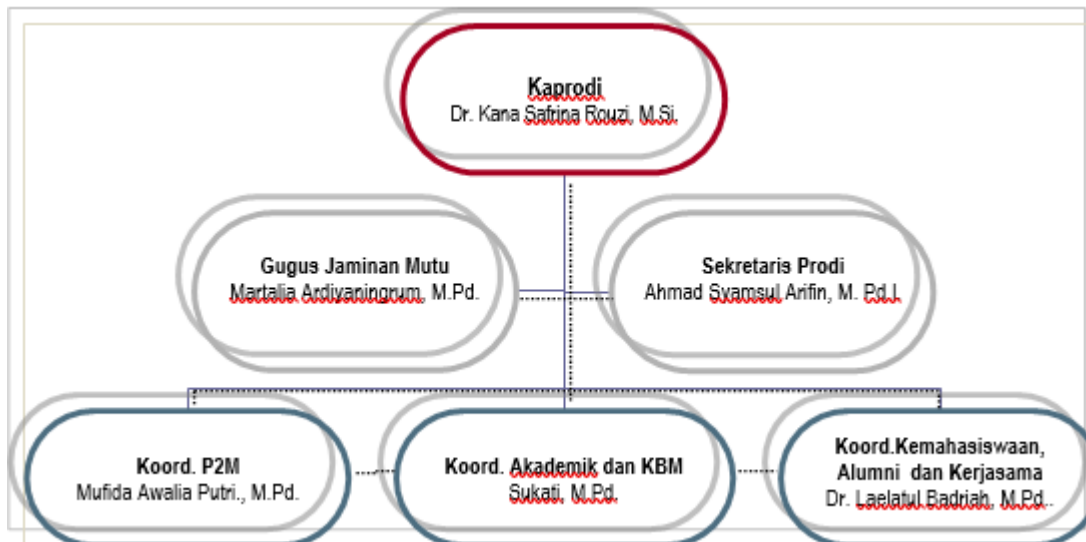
Kaprodi
Dr. Kana Safrina Rouzi, M.Si.

Gugus Jaminan Mutu
Martalia Ardiyaningrum, M.Pd.

Sekretaris Prodi
Ahmad Syamsul Arifin, M. Pd.I.

Koord. P2M
Mufida Awalia Putri., M.Pd.

Koord. Akademik dan KBM
Sukati, M.Pd.

Koord.Kemahasiswaan, Alumni dan Kerjasama
Dr. Laelatul Badriah, M.Pd.